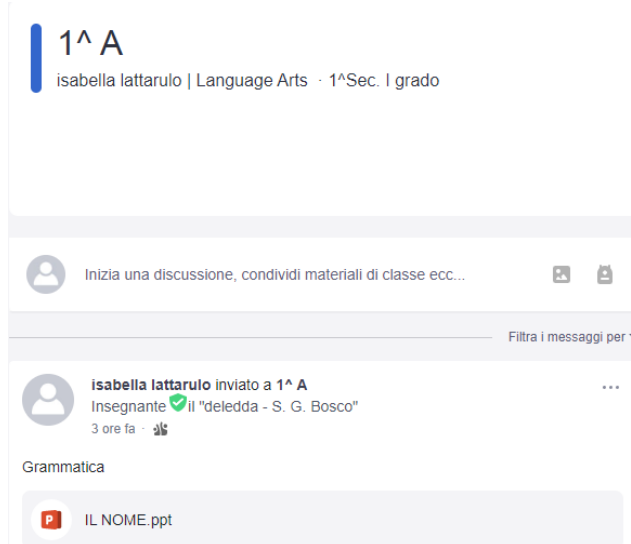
1^ A

isabella lattarulo | Language Arts · 1^Sec. I grado

Inizia una discussione, condividi materiali di classe ecc...

Filtra i messaggi per

isabella lattarulo inviato a 1^ A
Insegnante il "deledda - S. G. Bosco"
3 ore fa ·

...

Grammatica

IL NOME.ppt